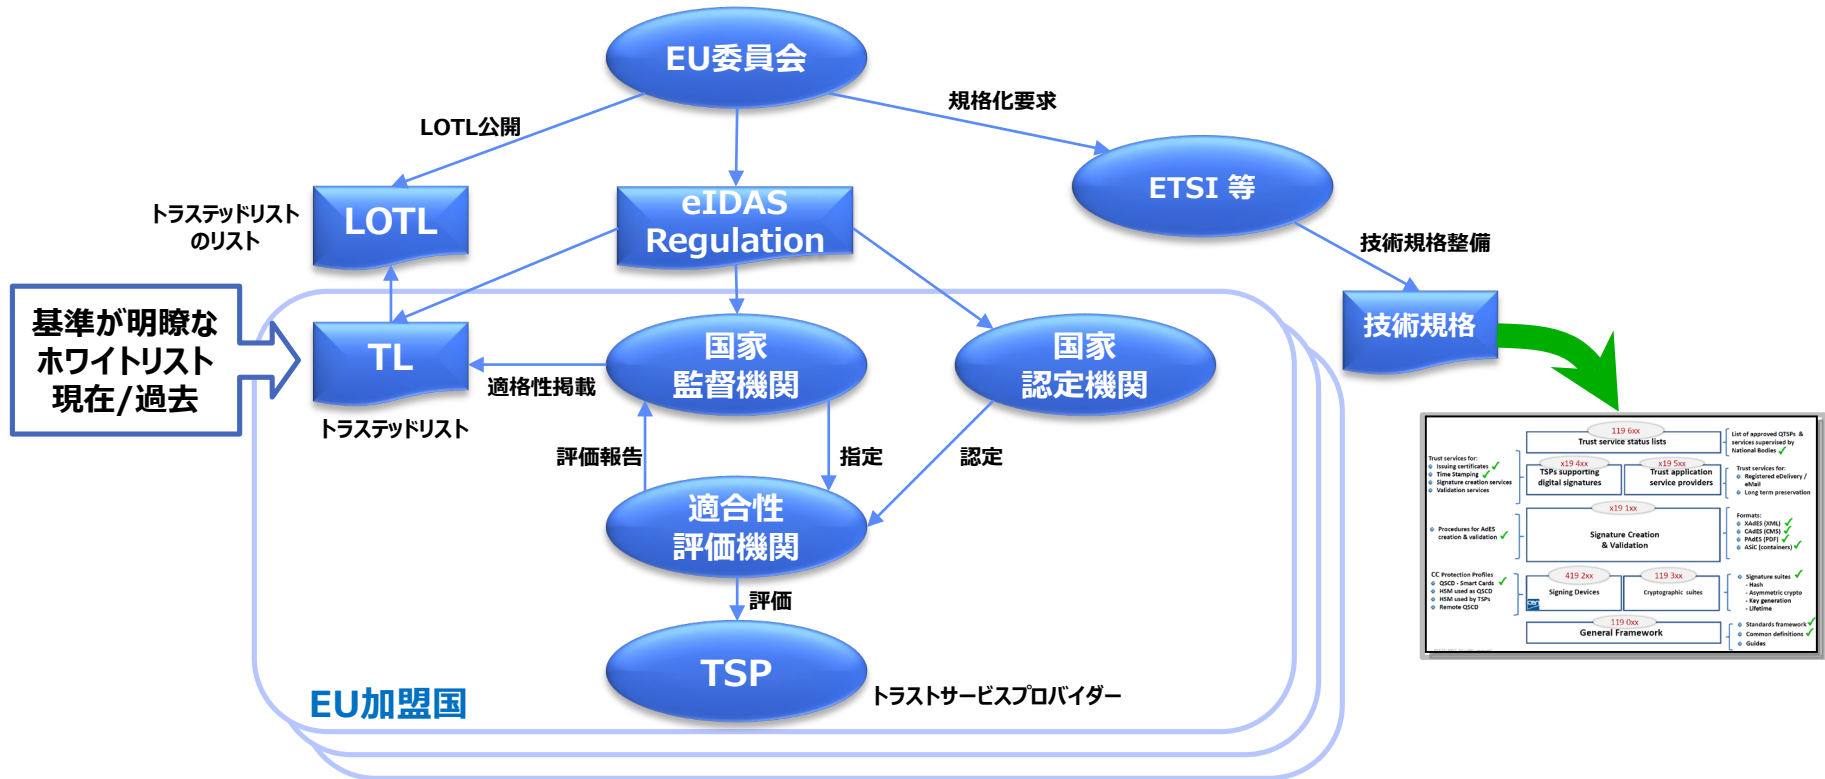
EU委員会

LOTL公開

規格化要求

トラステッドリスト のリスト

LOTL

eIDAS Regulation

ETSI 等

技術規格整備

基準が明瞭な ホワイトリスト 現在/過去

TL

国家 監督機関

国家 認定機関

技術規格

適格性掲載

トラステッドリスト

評価報告

指定

認定

適合性 評価機関

評価

TSP

トラストサービスプロバイダー

EU加盟国

119 6xx
Trust service status lists

List of approved QTSPs & services supervised by National Bodies

Trust services for:
Issuing certificates
Time Stamping
Signature creation services
Validation services

x19 4xx
TSPs supporting digital signatures

x19 5xx
Trust application service providers

Trust services for:
Registered eDelivery / eMail
Long term preservation

x19 1xx
Signature Creation & Validation

Procedures for AdES creation & validation

Formats:
XAdES (XML)
CAdES (CMS)
PAdES (PDF)
ASiC (containers)

CC Protection Profiles
QSCD - Smart Cards
HSM used as QSCD
HSM used by TSPs
Remote QSCD

419 2xx
Signing Devices

119 3xx
Cryptographic suites

Signature suites
- Hash
- Asymmetric crypto
- Key generation
- Lifetime

119 0xx
General Framework

Standards framework
Common definitions
Guides